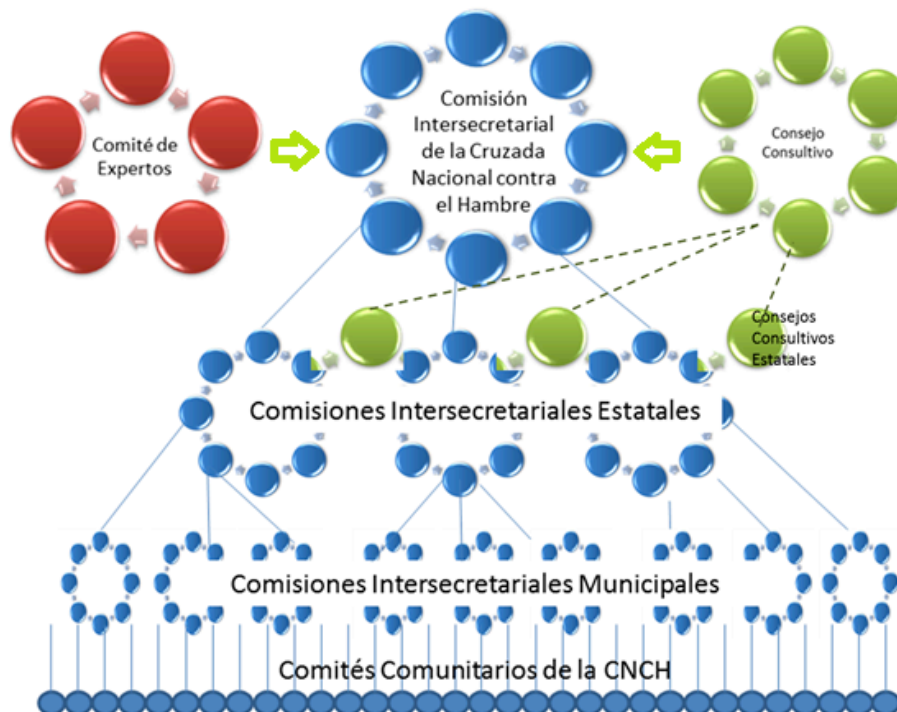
Comité de Expertos

Comisión Intersecretarial de la Cruzada Nacional contra el Hambre

Consejo Consultivo

Consejos Consultivos Estatales

Comisiones Intersecretariales Estatales

Comisiones Intersecretariales Municipales

Comités Comunitarios de la CNCH